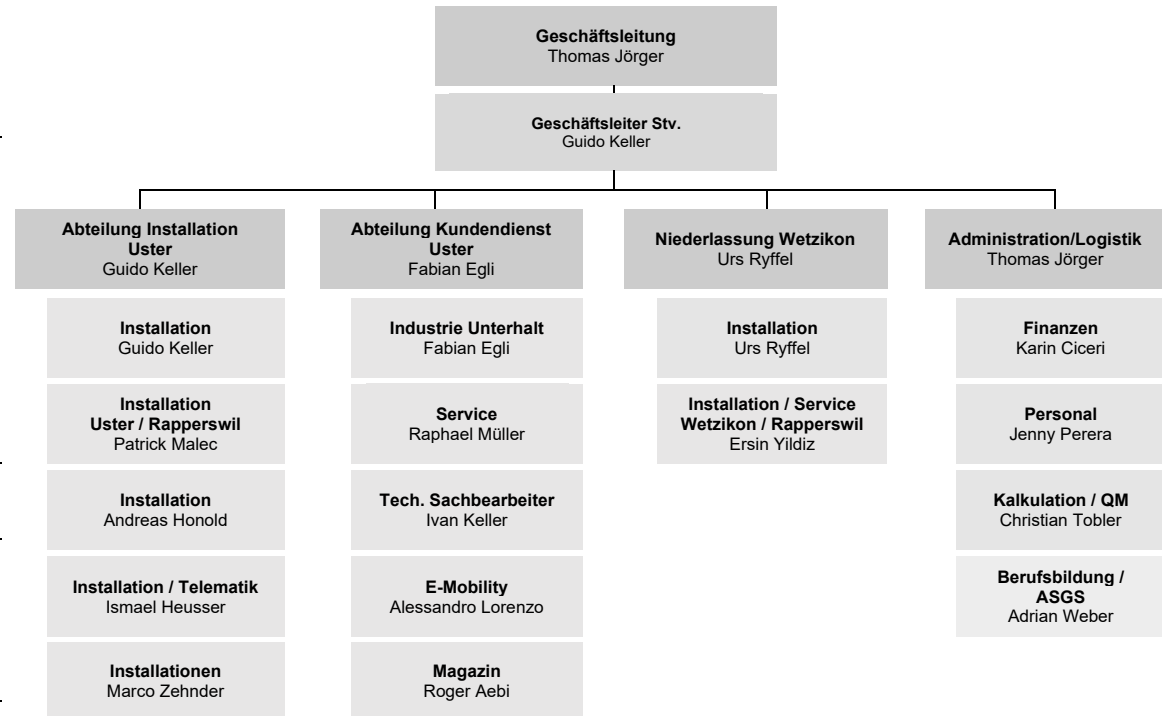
Geschäftsleitung
Thomas Jörger

Geschäftsleiter Stv.
Guido Keller

Abteilung Installation Uster
Guido Keller

Installation
Guido Keller

Installation Uster / Rapperswil
Patrick Malec

Installation
Andreas Honold

Installation / Telematik
Ismael Heusser

Installationen
Marco Zehnder

Abteilung Kundendienst Uster
Fabian Egli

Industrie Unterhalt
Fabian Egli

Service
Raphael Müller

Tech. Sachbearbeiter
Ivan Keller

E-Mobility
Alessandro Lorenzo

Magazin
Roger Aebi

Niederlassung Wetzikon
Urs Ryffel

Installation
Urs Ryffel

Installation / Service Wetzikon / Rapperswil
Ersin Yildiz

Administration/Logistik
Thomas Jörger

Finanzen
Karin Ciceri

Personal
Jenny Perera

Kalkulation / QM
Christian Tobler

Berufsbildung / ASGS
Adrian Weber